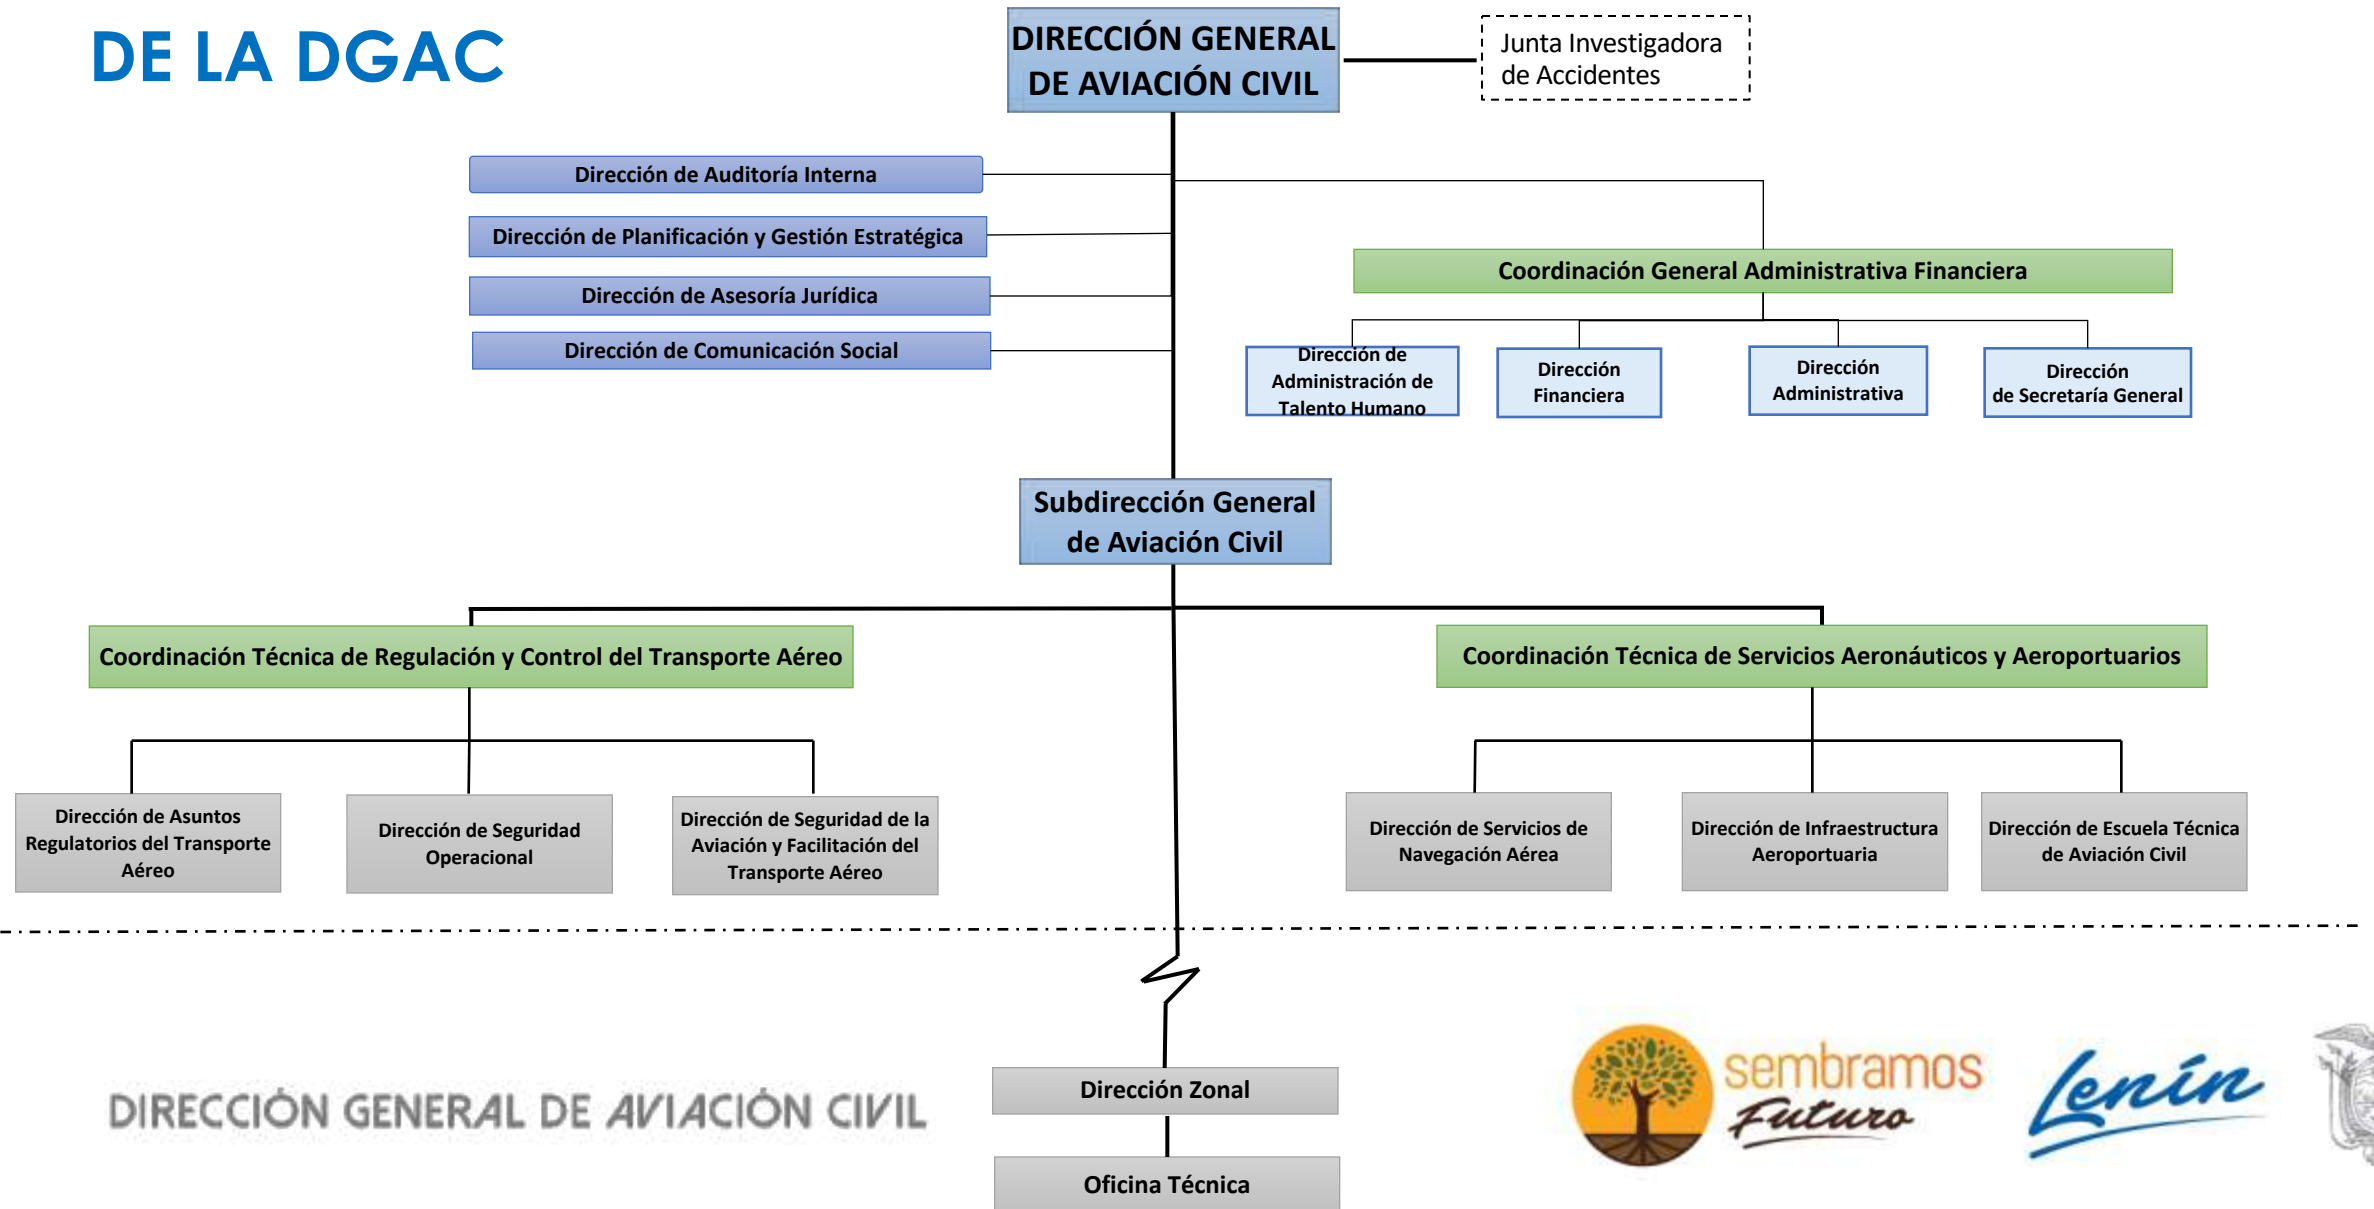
DE LA DGAC

DIRECCIÓN GENERAL DE AVIACIÓN CIVIL

Junta Investigadora de Accidentes

Dirección de Auditoría Interna

Dirección de Planificación y Gestión Estratégica

Dirección de Asesoría Jurídica

Dirección de Comunicación Social

Coordinación General Administrativa Financiera

Dirección de Administración de Talento Humano

Dirección Financiera

Dirección Administrativa

Dirección de Secretaría General

Subdirección General de Aviación Civil

Coordinación Técnica de Regulación y Control del Transporte Aéreo

Coordinación Técnica de Servicios Aeronáuticos y Aeroportuarios

Dirección de Asuntos Regulatorios del Transporte Aéreo

Dirección de Seguridad Operacional

Dirección de Seguridad de la Aviación y Facilitación del Transporte Aéreo

Dirección de Servicios de Navegación Aérea

Dirección de Infraestructura Aeroportuaria

Dirección de Escuela Técnica de Aviación Civil

DIRECCIÓN GENERAL DE AVIACIÓN CIVIL

Dirección Zonal

Oficina Técnica

sembramos Futuro

Lenín